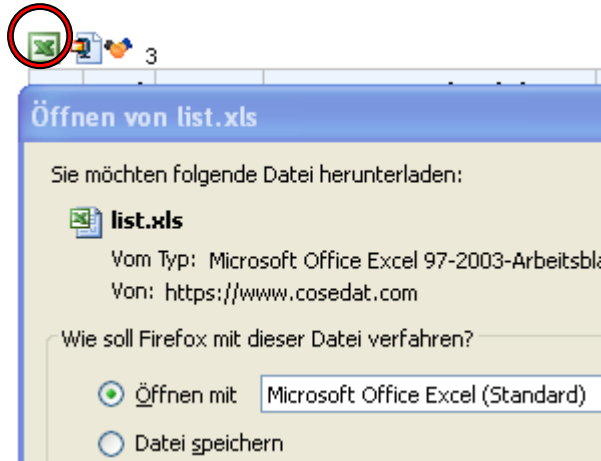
3

Öffnen von list.xls

Sie möchten folgende Datei herunterladen:

list.xls

Vom Typ: Microsoft Office Excel 97-2003-Arbeitsbla

Von: https://www.cosedat.com

Wie soll Firefox mit dieser Datei verfahren?

Öffnen mit Microsoft Office Excel (Standard)

Datei speichern